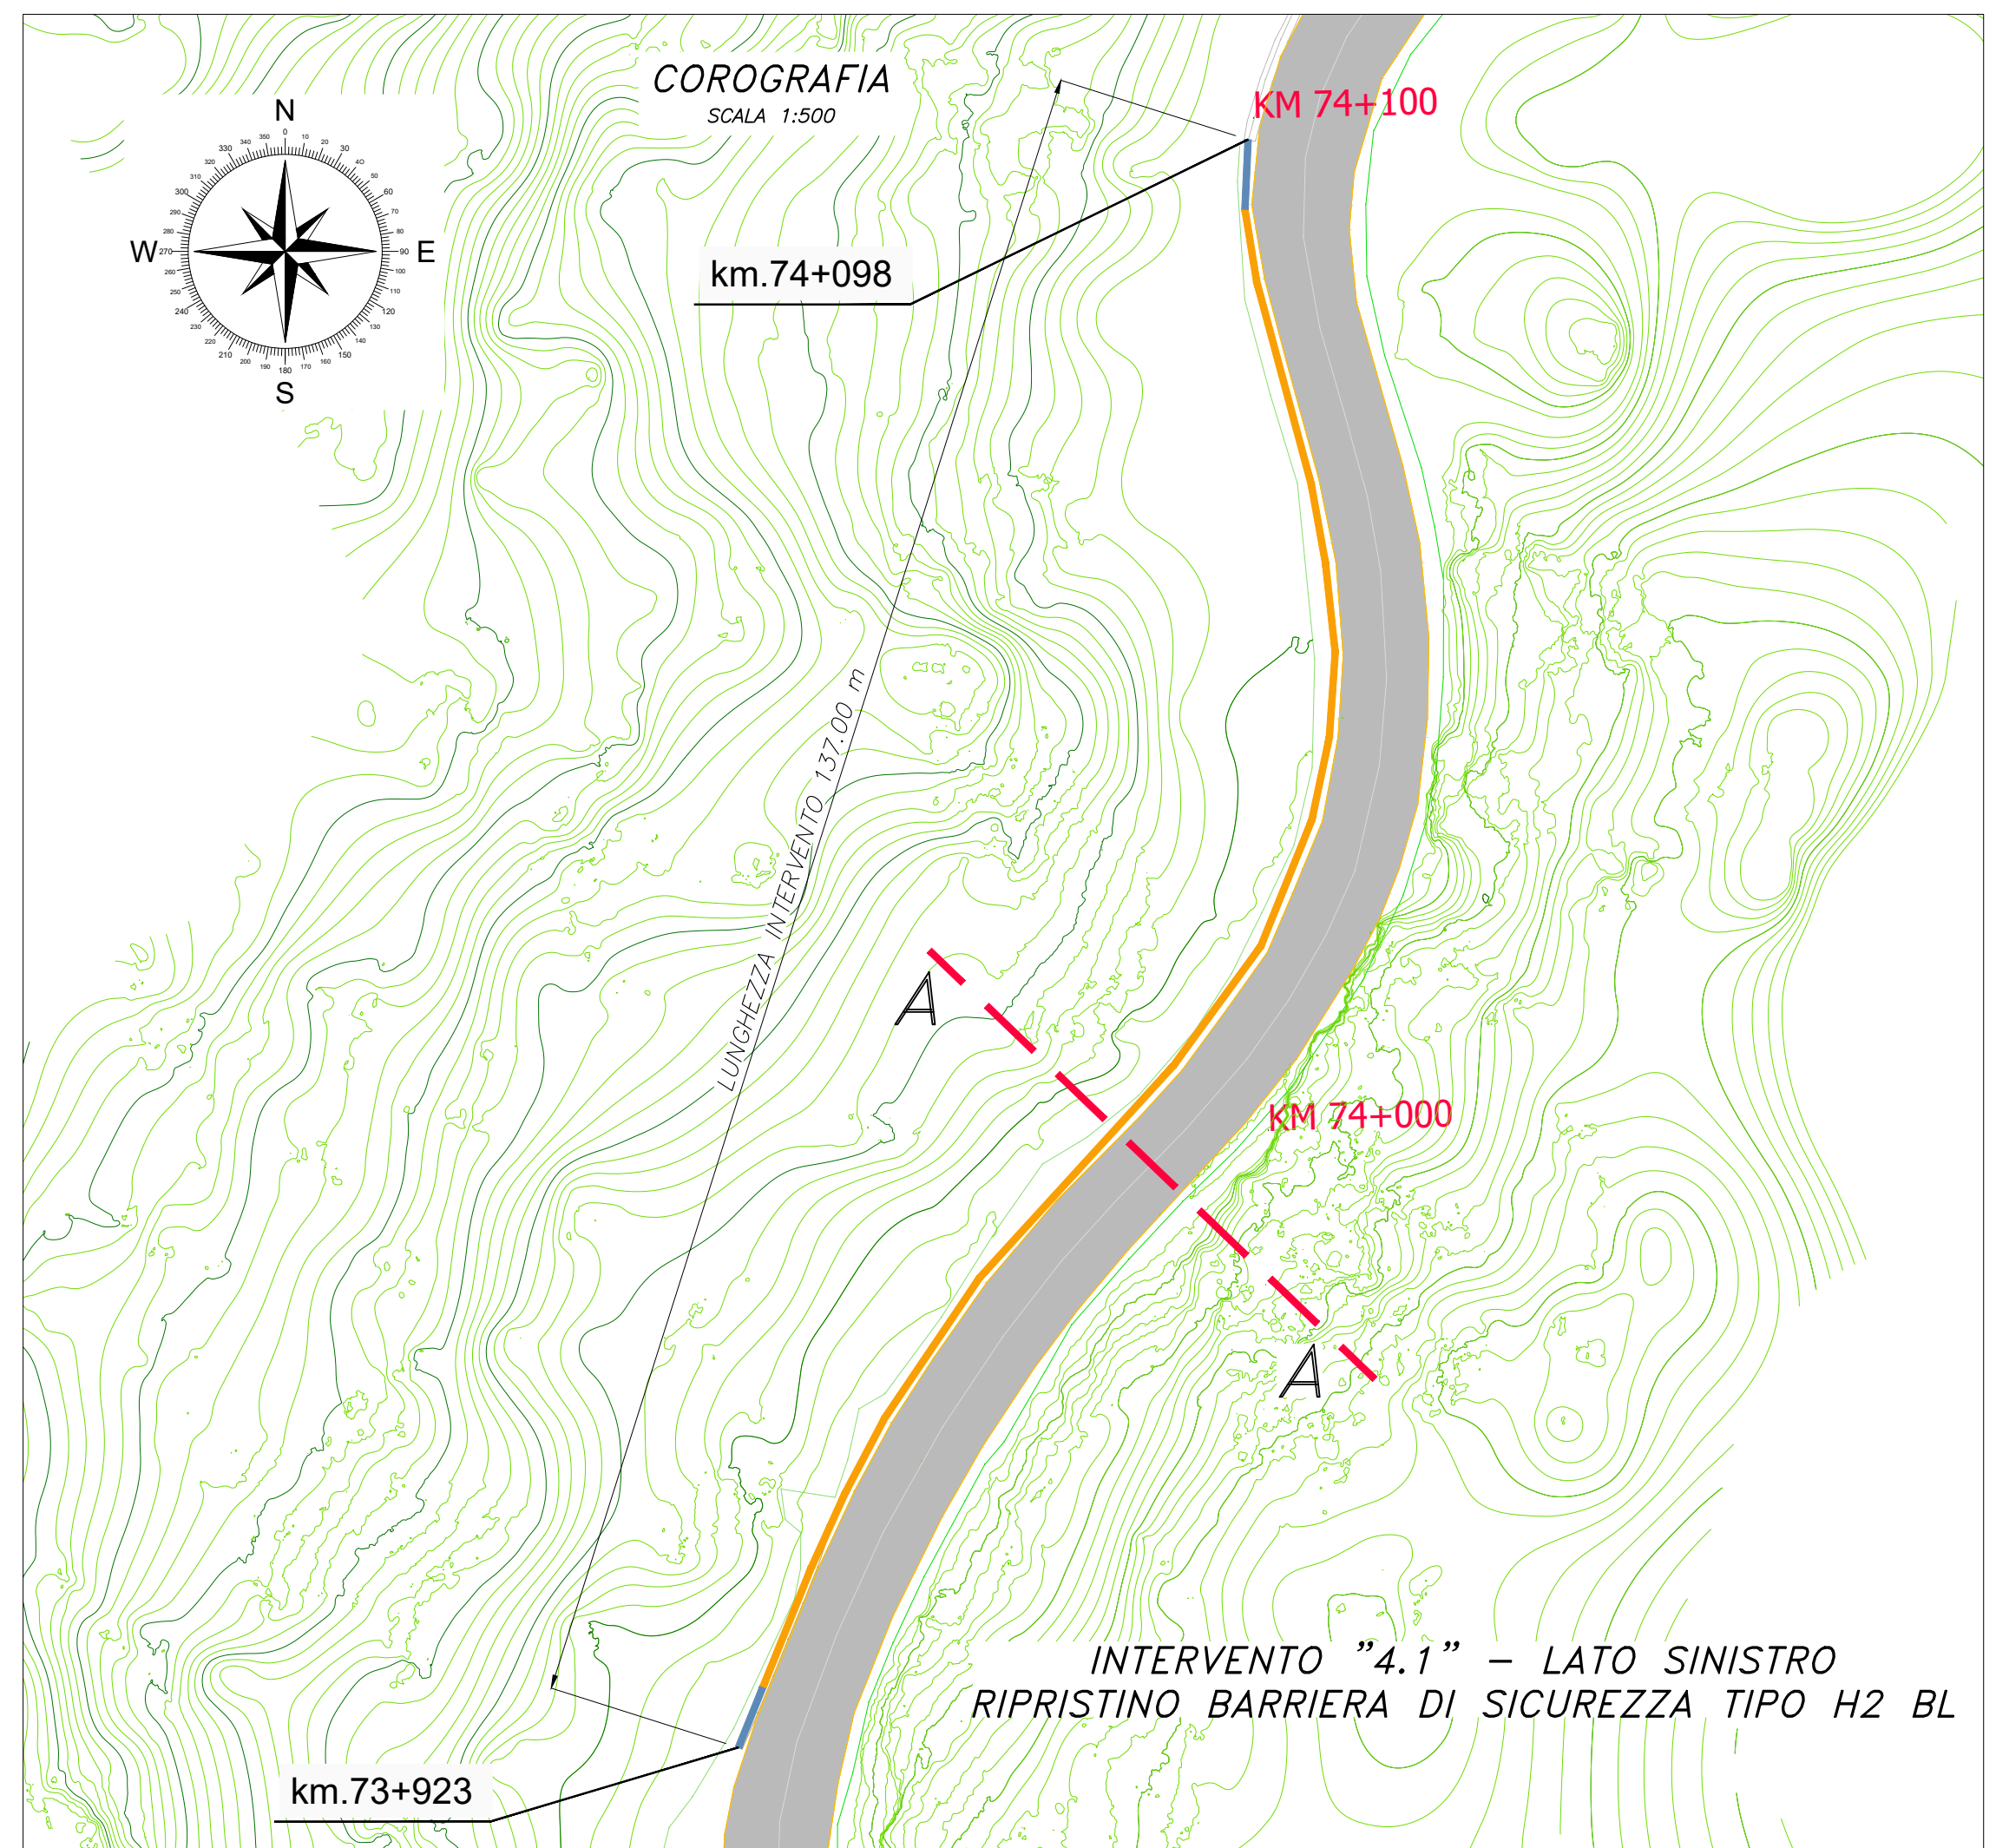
COROGRAFIA
SCALA 1:500

N
0
10
20
30
40
50
60
70
80
E
90
100
110
120
130
140
150
160
170
S
180
190
200
210
220
230
240
250
260
W
270
280
290
300
310
320
330
340
350

KM 74+100

km.74+098

LUNGHEZZA INTERVENTO 137.00 m

A

KM 74+000

A

INTERVENTO "4.1" – LATO SINISTRO
RIPRISTINO BARRIERA DI SICUREZZA TIPO H2 BL

km.73+923